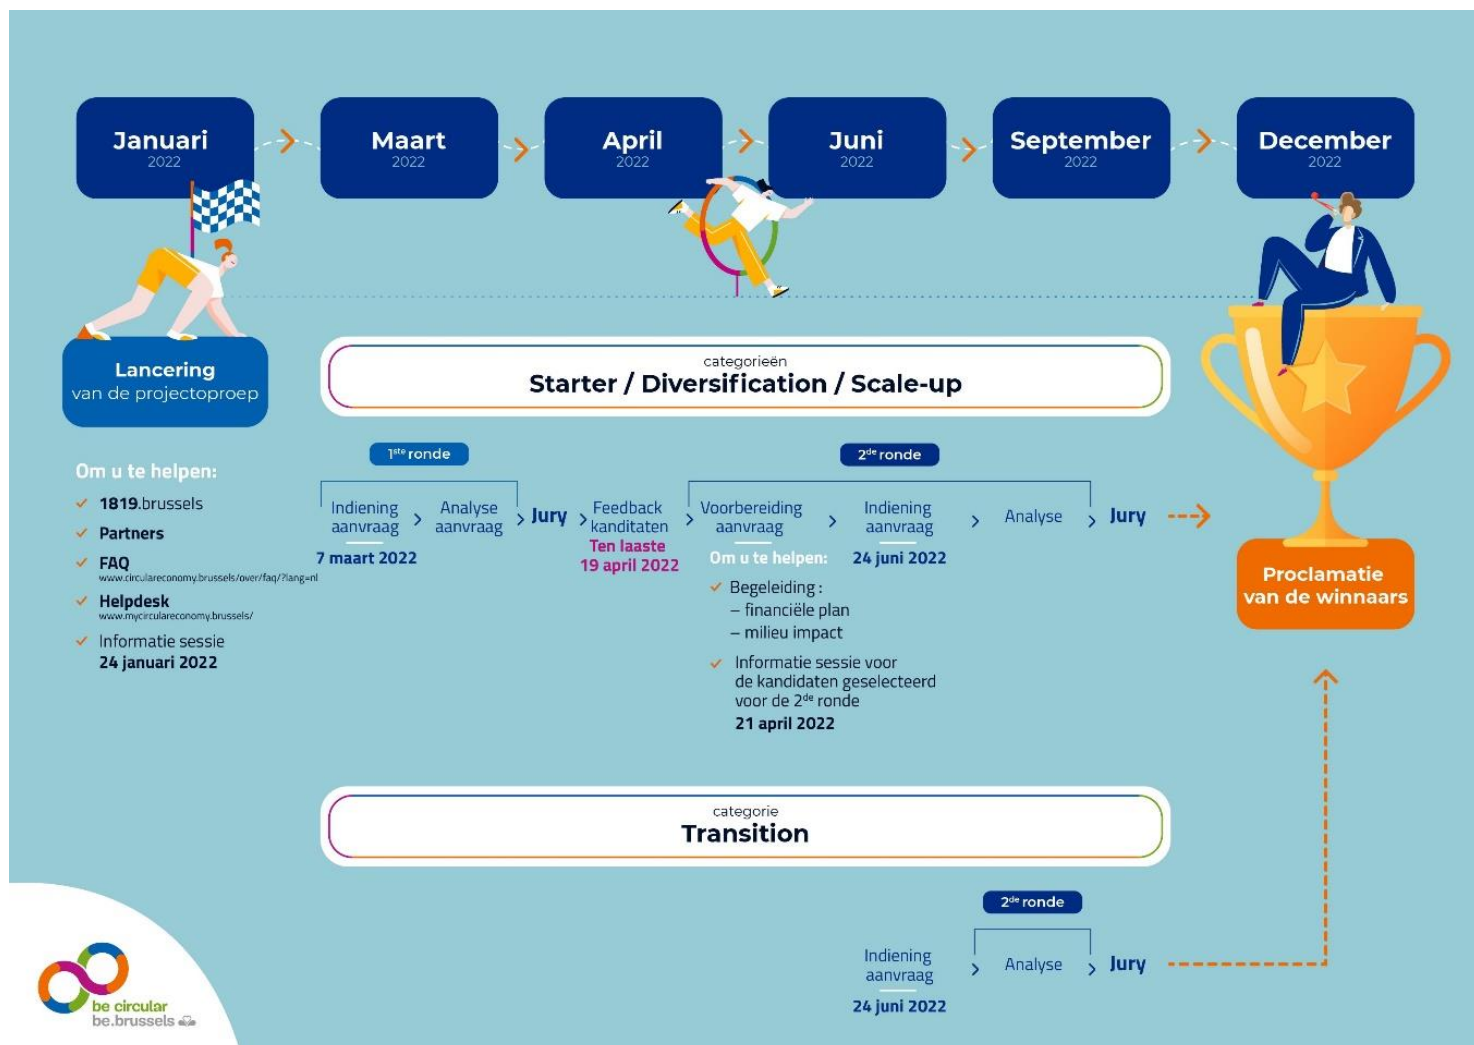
Januari
2022

Maart
2022

April
2022

Juni
2022

September
2022

December
2022

Lancering
van de projectoproep

categorieën
Starter / Diversification / Scale-up

Om u te helpen:
✓ 1819.brussels
✓ Partners
✓ FAQ
www.circulareconomy.brussels/over/faq/?lang=nl
✓ Helpdesk
www.mycirculareconomy.brussels/
✓ Informatie sessie
24 januari 2022

$1^{ste}$ ronde

Indiening aanvraag
7 maart 2022
> Analyse aanvraag > Jury > Feedback kanditaten
Ten laaste
19 april 2022

$2^{de}$ ronde

> Voorbereiding aanvraag > Indiening aanvraag
24 juni 2022
> Analyse > Jury

Om u te helpen:
✓ Begeleiding :
– financiële plan
– milieu impact
✓ Informatie sessie voor de kandidaten geselecteerd voor de $2^{de}$ ronde
21 april 2022

Proclamatie
van de winnaars

categorie
Transition

$2^{de}$ ronde

Indiening aanvraag
24 juni 2022
> Analyse > Jury

be circular
be.brussels